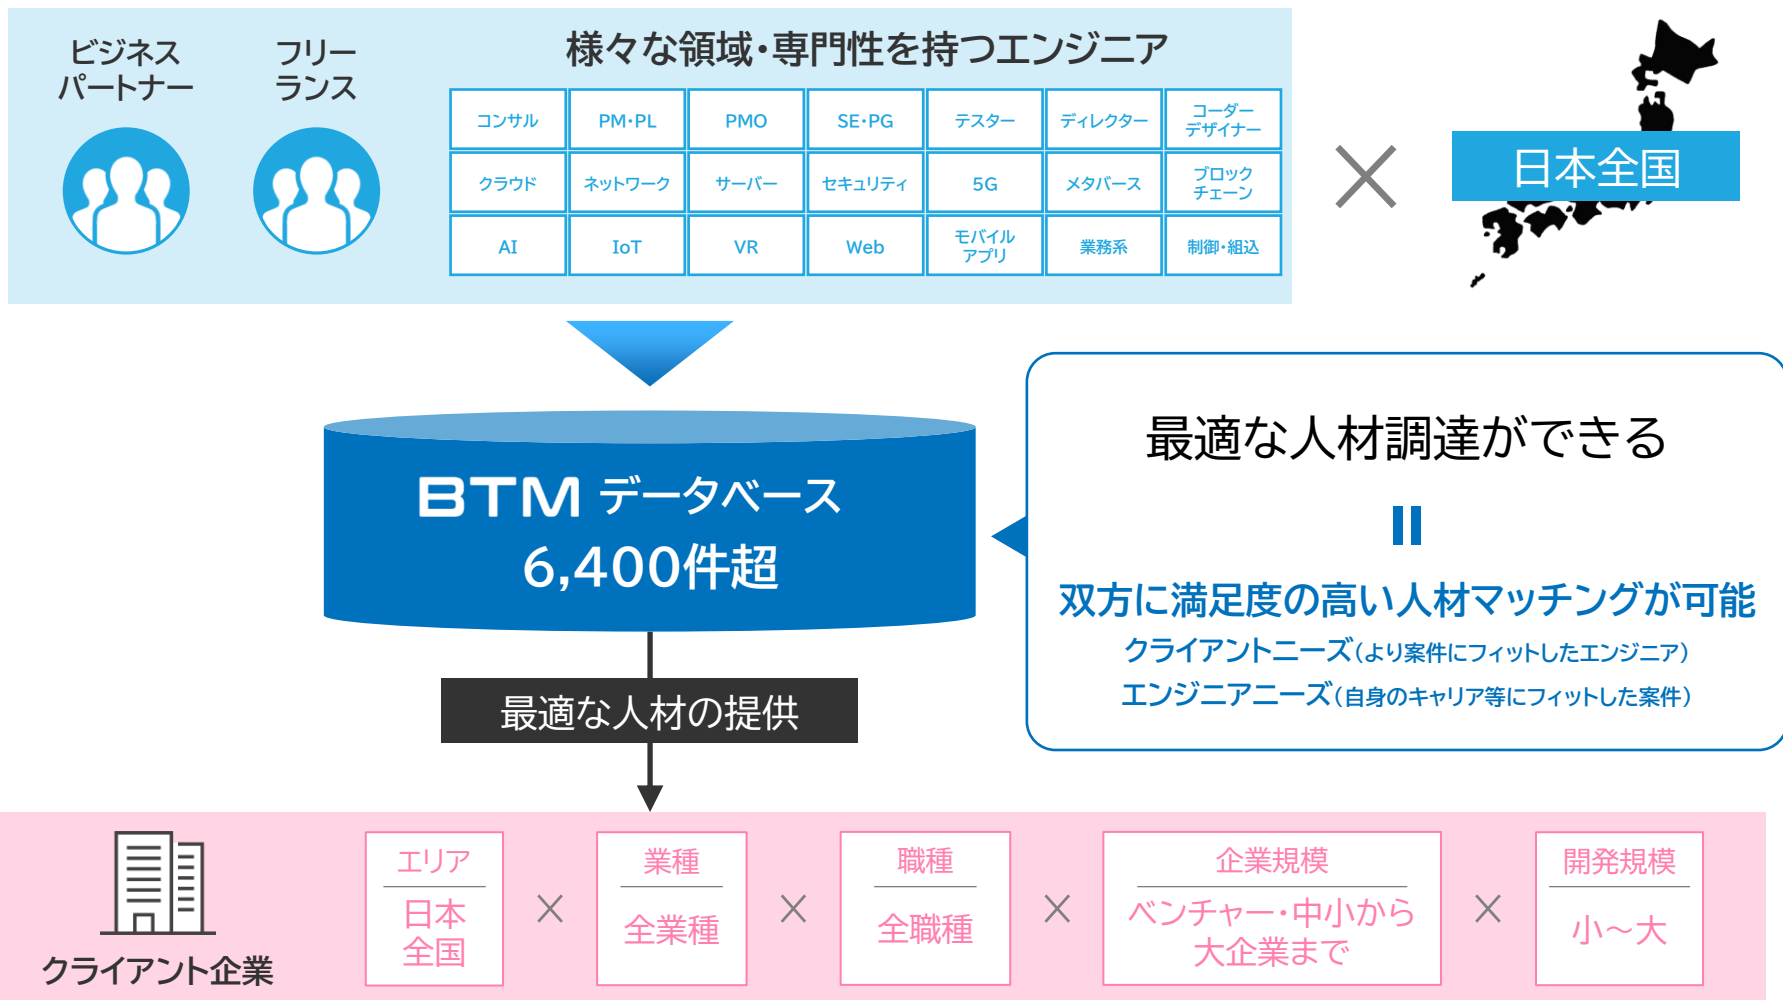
ビジネスパートナー

フリーランス

様々な領域・専門性を持つエンジニア

| コンサル | PM・PL | PMO | SE・PG | テスター | ディレクター | コーダー デザイナー |
|---|---|---|---|---|---|---|
| クラウド | ネットワーク | サーバー | セキュリティ | 5G | メタバース | ブロック チェーン |
| AI | IoT | VR | Web | モバイル アプリ | 業務系 | 制御・組込 |

×

日本全国

BTM データベース
6,400件超

最適な人材調達ができる
=
双方に満足度の高い人材マッチングが可能
クライアントニーズ(より案件にフィットしたエンジニア)
エンジニアニーズ(自身のキャリア等にフィットした案件)

最適な人材の提供

クライアント企業

エリア
日本全国

×

業種
全業種

×

職種
全職種

×

企業規模
ベンチャー・中小から大企業まで

×

開発規模
小～大